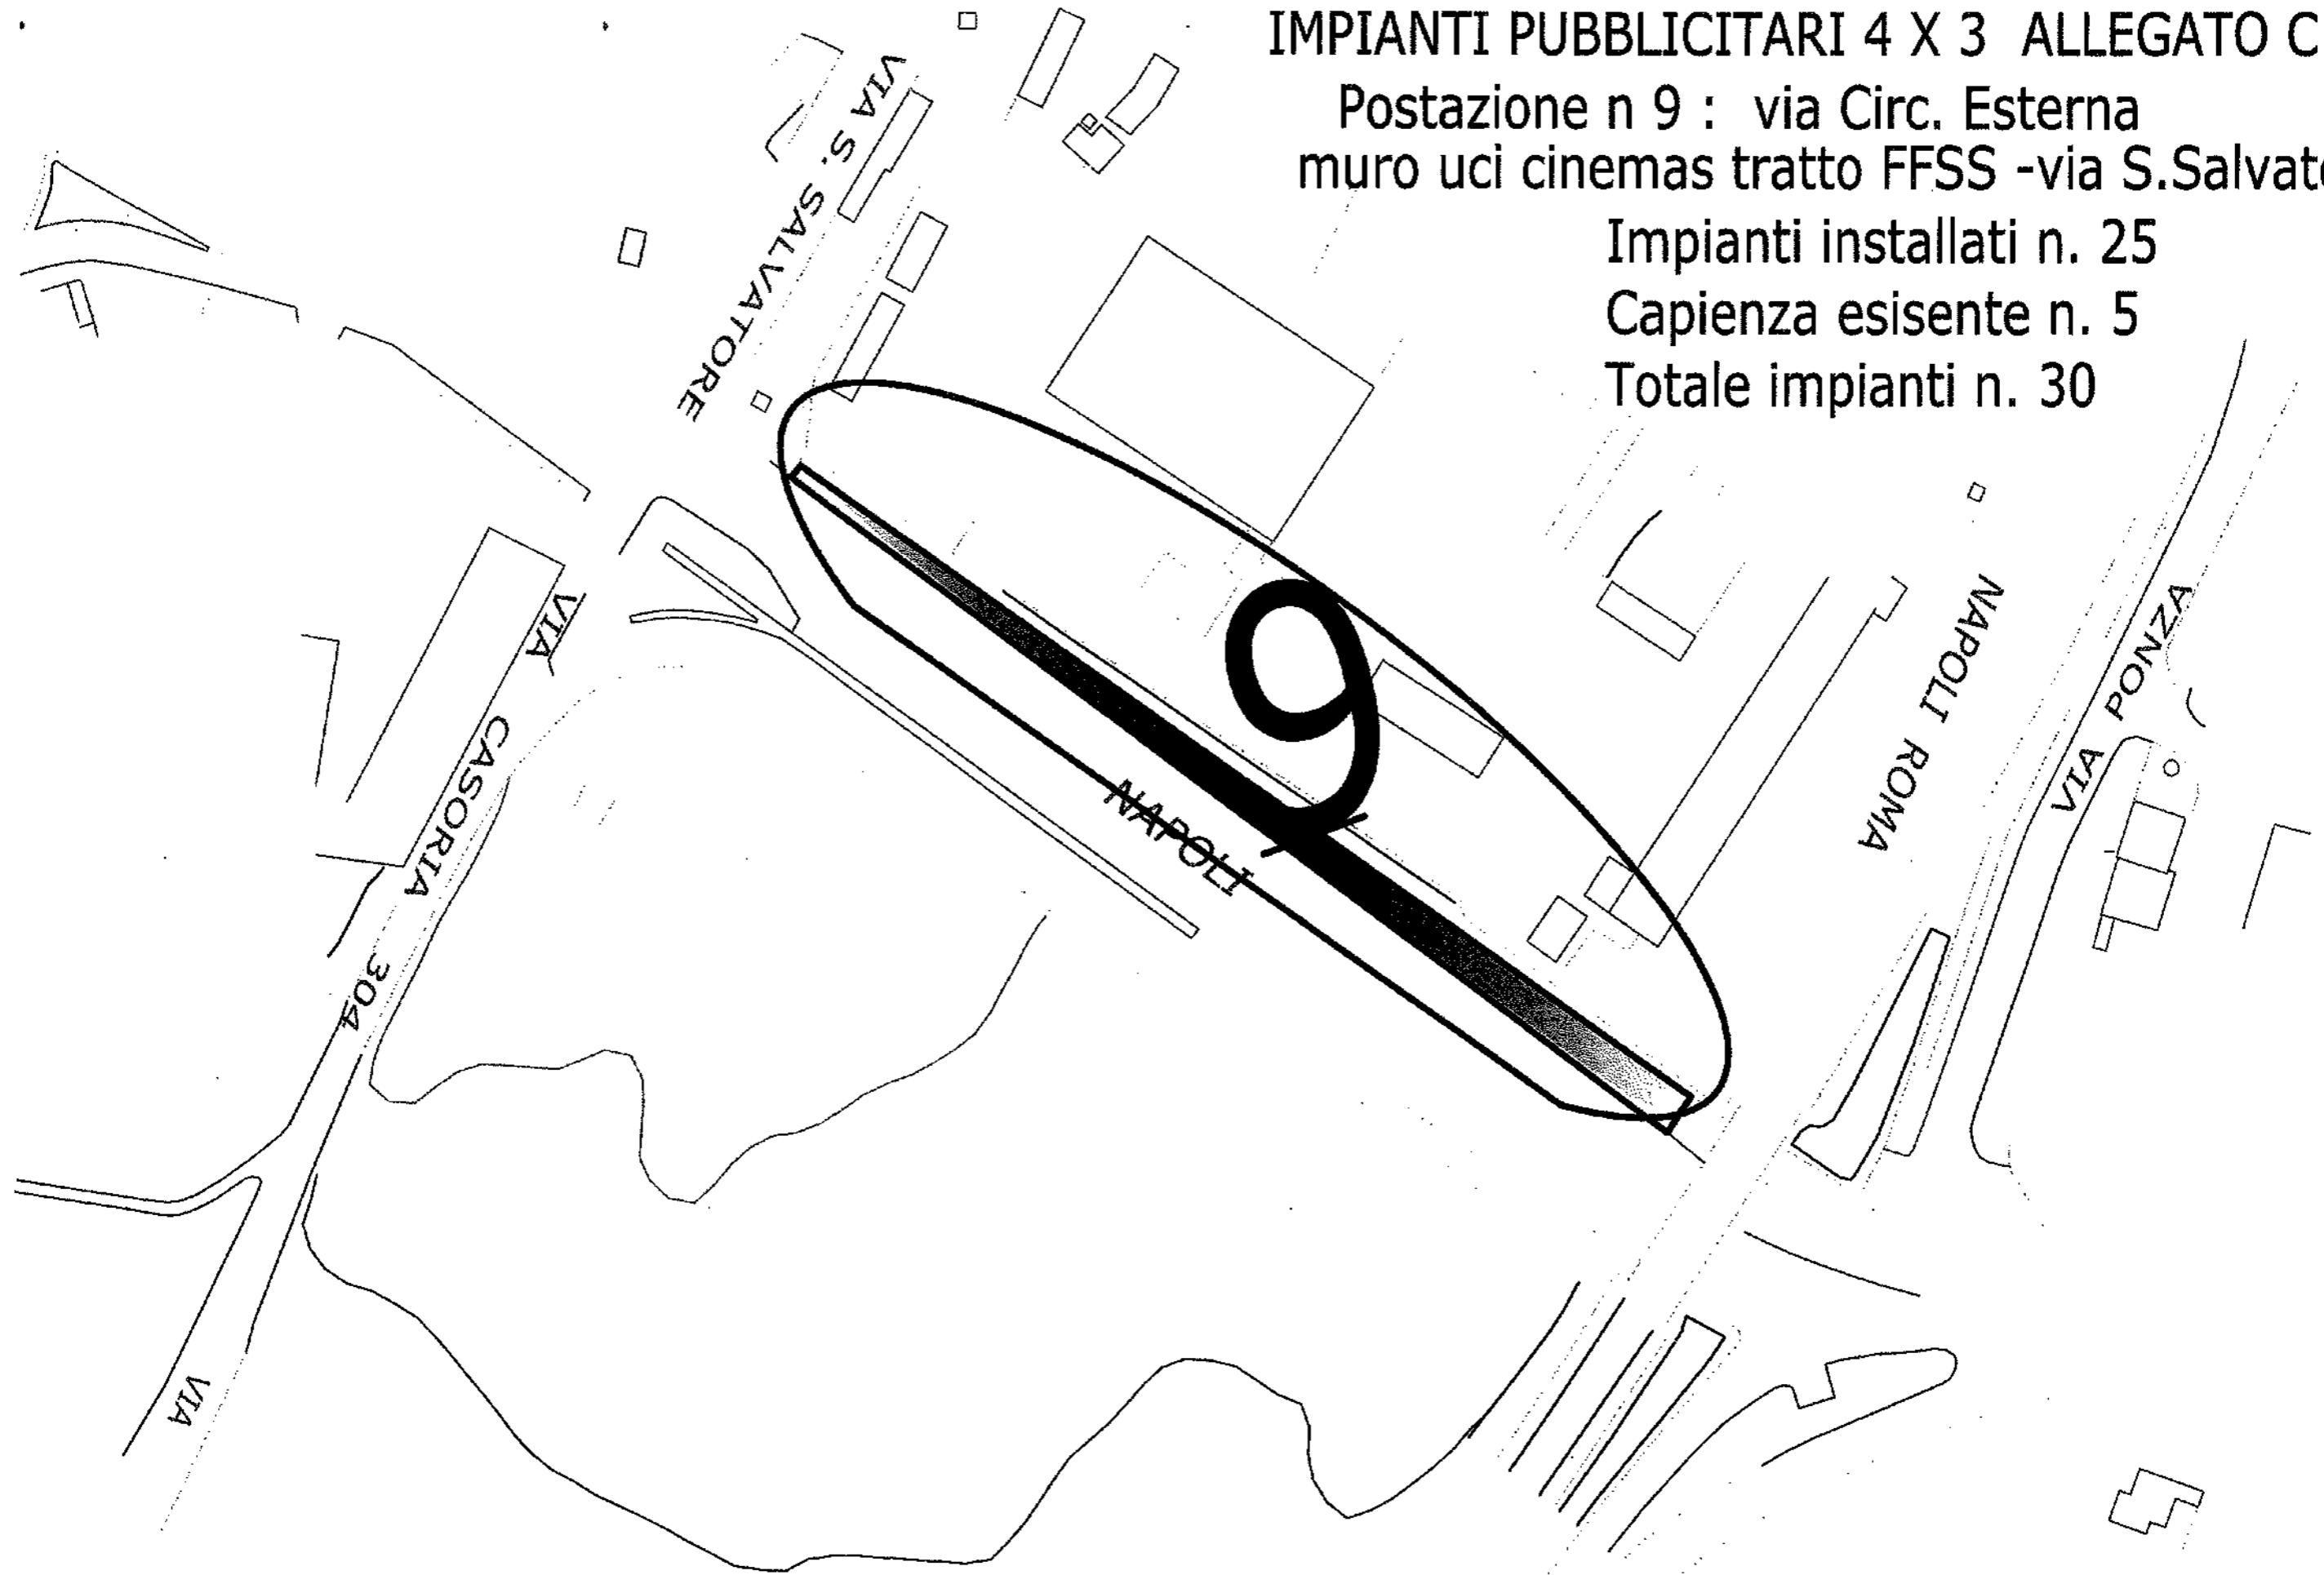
IMPIANTI PUBBLICITARI 4 X 3 ALLEGATO C
Postazione n 9 : via Circ. Esterna
muro uci cinemas tratto FFSS -via S.Salvat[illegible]
Impianti installati n. 25
Capienza esisente n. 5
Totale impianti n. 30

VIA S. SALVATORE

VIA CASORIA

304

VIA

NAPOLI

9

NAPOLI ROMA

VIA PONZA